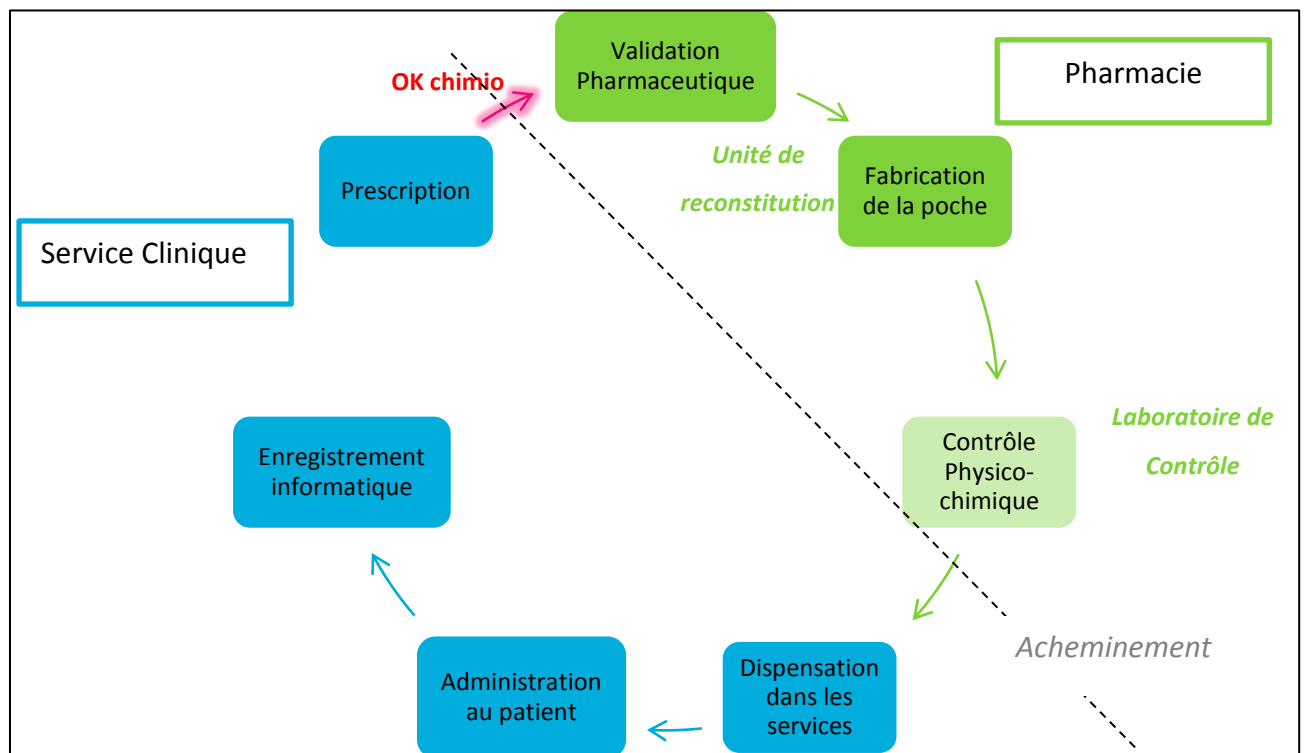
OK chimio

Validation Pharmaceutique

Pharmacie

Prescription

Unité de reconstitution

Fabrication de la poche

Service Clinique

Laboratoire de Contrôle

Contrôle Physico-chimique

Enregistrement informatique

Acheminement

Administration au patient

Dispensation dans les services